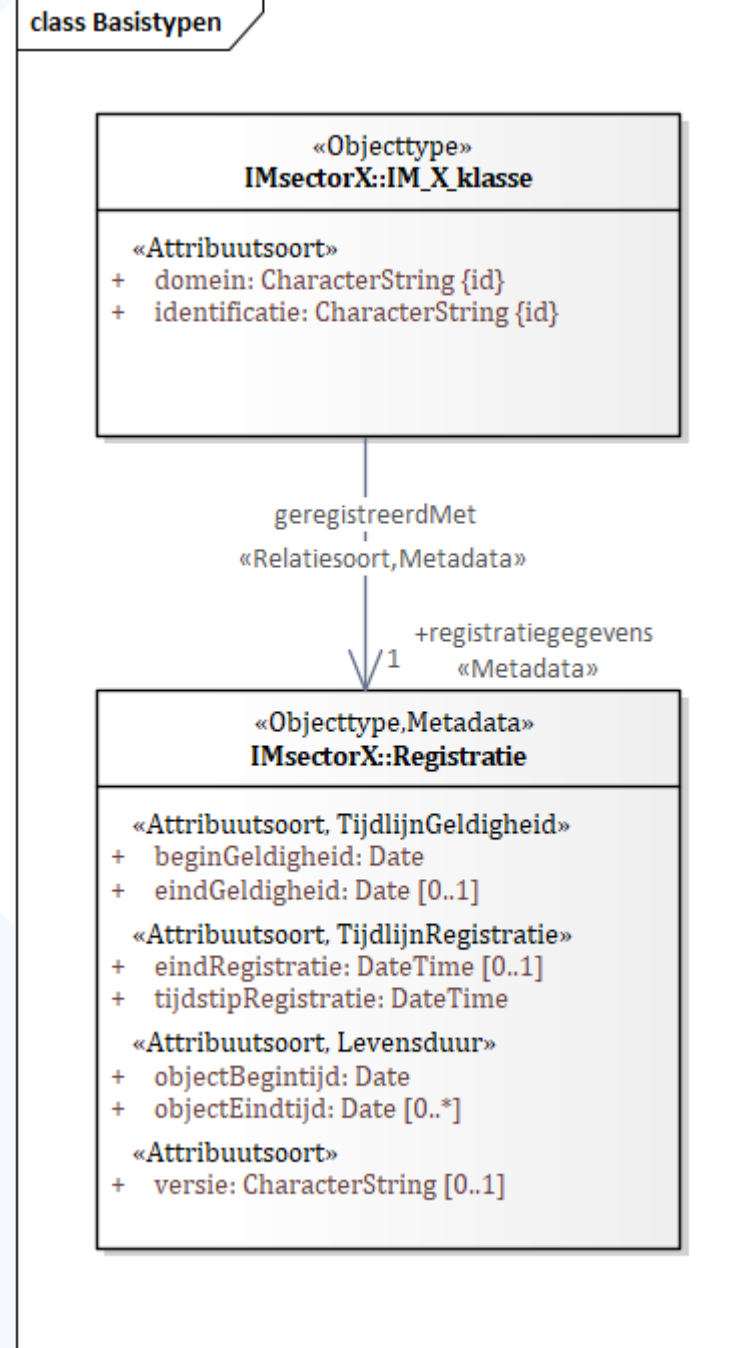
class Basistypen

«Objecttype»
IMsectorX::IM_X_klasse

«Attribuutsoort»
+ domein: CharacterString {id}
+ identificatie: CharacterString {id}

geregistreerdMet
«Relatiesoort,Metadata»

+registratiegegevens
1
«Metadata»

«Objecttype,Metadata»
IMsectorX::Registratie

«Attribuutsoort, TijdlijnGeldigheid»
+ beginGeldigheid: Date
+ eindGeldigheid: Date [0..1]
«Attribuutsoort, TijdlijnRegistratie»
+ eindRegistratie: DateTime [0..1]
+ tijdstipRegistratie: DateTime
«Attribuutsoort, Levensduur»
+ objectBegintijd: Date
+ objectEindtijd: Date [0..*]
«Attribuutsoort»
+ versie: CharacterString [0..1]